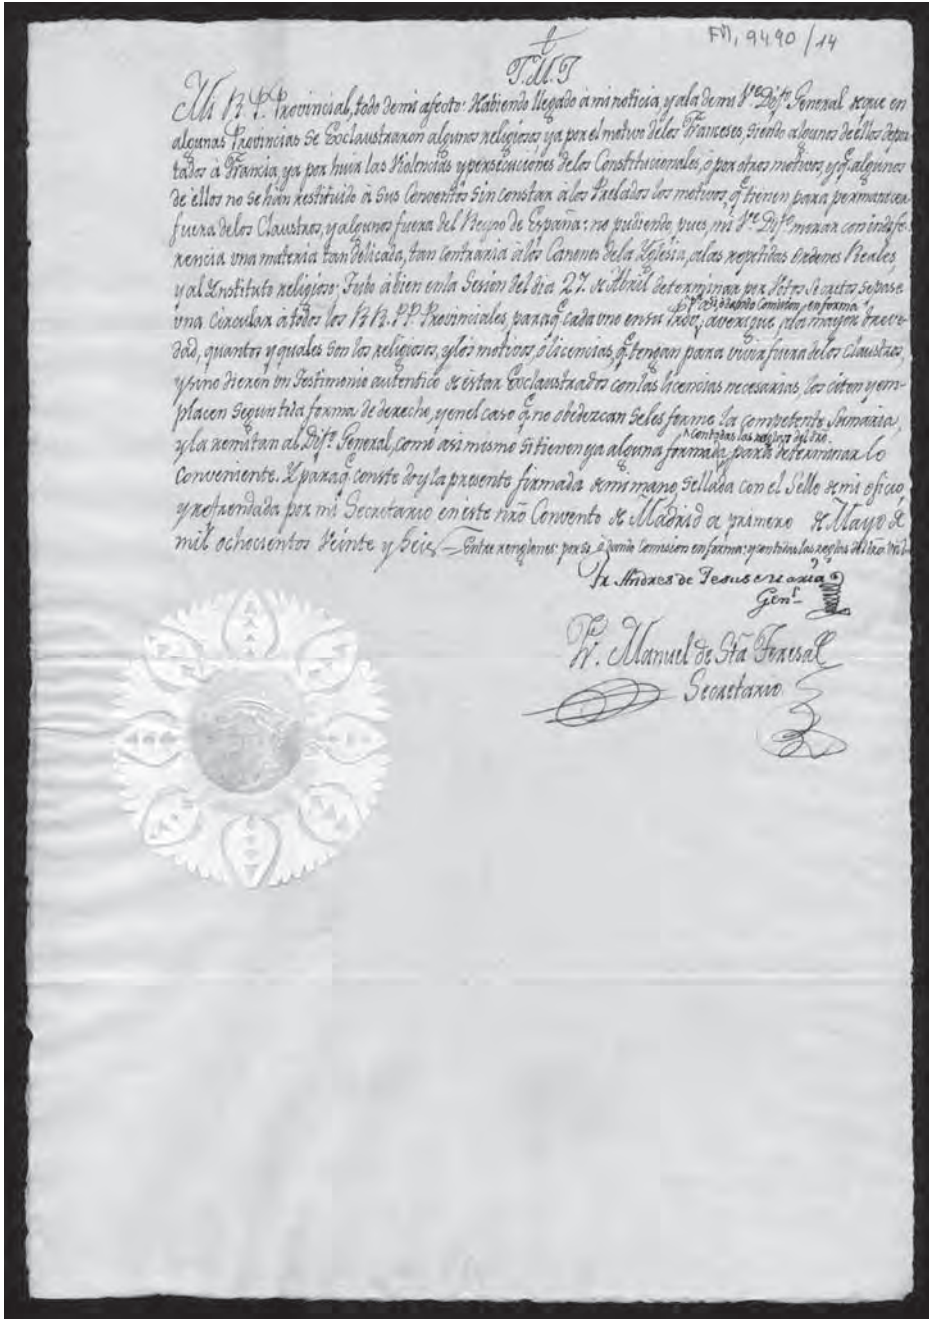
FM, 9490/14

†
T.M.T

Mi R. P. Provincial, todo de mi afecto: Habiendo llegado á mi noticia, y ala de mi Vº Difº General, que en algunas Provincias se Exclaustraron algunos religiosos ya por el motivo delos Franceses, siendo algunos de ellos deportados á Francia, ya por huir las Violencias y persecuciones delos Constitucionales, ó por otros motivos, y q. algunos de ellos no se han restituido á sus Conventos sin constar á los Prelados los motivos, q. tienen para permanecer fuera delos Claustros, y algunos fuera del Reyno de España: no pudiendo, pues, mi Vº Difº mirar con indiferencia una materia tan delicada, tan contraria á los Canones dela Yglesia, alas repetidas Ordenes Reales, y al Instituto religioso: Tuvo á bien enla Sesion del dia 27. de Abril determinar por Voto decisivo se pase una Circular á todos los RR. PP. Provinciales, para q. cada uno en su todo, por sí, ó dando Comision en forma, averigue, con la mayor brevedad, quantos y quales son los religiosos, y los motivos, ó licencias, q. tengan para vivir fuera delos Claustros, y si no tienen un Testimonio autentico de estar Exclaustrados con las licencias necesarias, los citen y emplacen segun toda forma de derecho, y en el caso q. no obedezcan se les forme la competente Sumaria, y la remitan al Difº General, como asi mismo si tienen ya alguna formada, conteniendo los nombres del reo, para determinar lo conveniente. Y para q. conste doy la presente firmada de mi mano, sellada con el Sello de mi oficio y refrendada por mi Secretario en este nro Convento de Madrid a primero de Mayo de mil ochocientos Veinte y Seis. — Entre renglones: por sí, ó dando Comision en forma: y contenidos los nombres del reo. Val.

Fr. Andres de Jesus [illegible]
Genl.

Fr. Manuel de Sta Teresa
Secretario